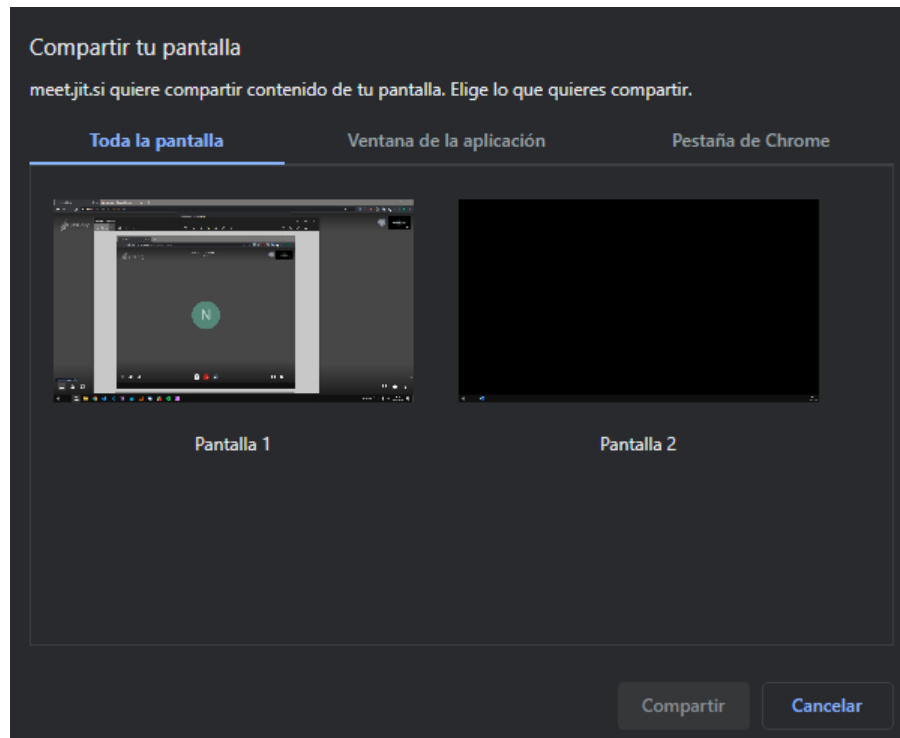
Compartir tu pantalla

meet.jit.si quiere compartir contenido de tu pantalla. Elige lo que quieres compartir.

Toda la pantalla

Ventana de la aplicación

Pestaña de Chrome

N

Pantalla 1

Pantalla 2

Compartir

Cancelar